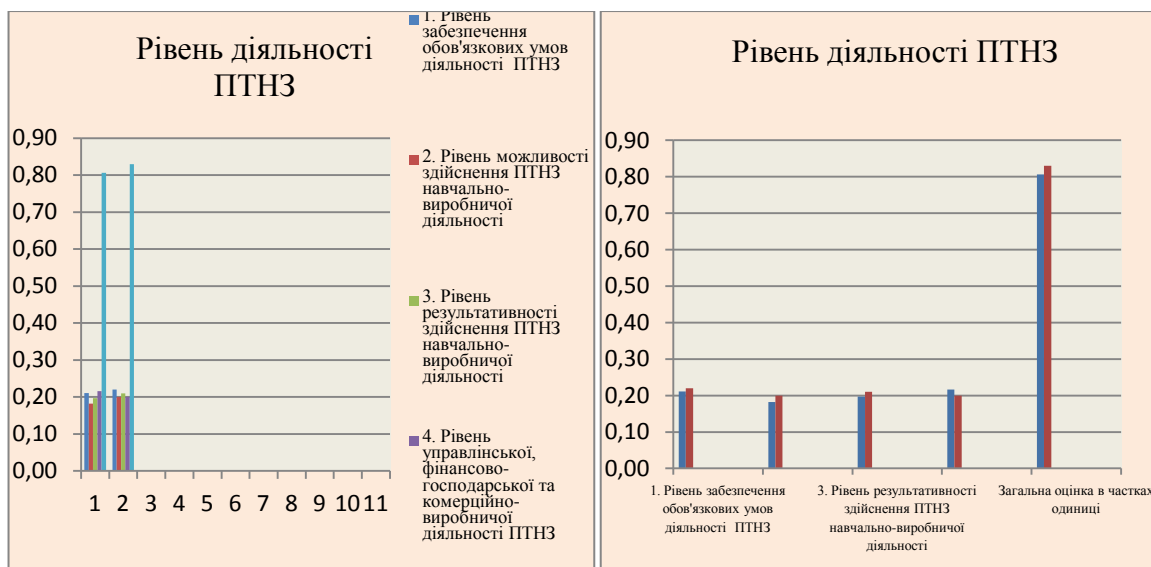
Рівень діяльності ПТНЗ

0,90
0,80
0,70
0,60
0,50
0,40
0,30
0,20
0,10
0,00

1 2 3 4 5 6 7 8 9 10 11

1. Рівень забезпечення обов'язкових умов діяльності ПТНЗ

2. Рівень можливості здійснення ПТНЗ навчально-виробничої діяльності

3. Рівень результативності здійснення ПТНЗ навчально-виробничої діяльності

4. Рівень управлінської, фінансово-господарської та комерційно-виробничої діяльності ПТНЗ

Рівень діяльності ПТНЗ

0,90
0,80
0,70
0,60
0,50
0,40
0,30
0,20
0,10
0,00

1. Рівень забезпечення обов'язкових умов діяльності ПТНЗ

3. Рівень результативності здійснення ПТНЗ навчально-виробничої діяльності

Загальна оцінка в частках одиниці